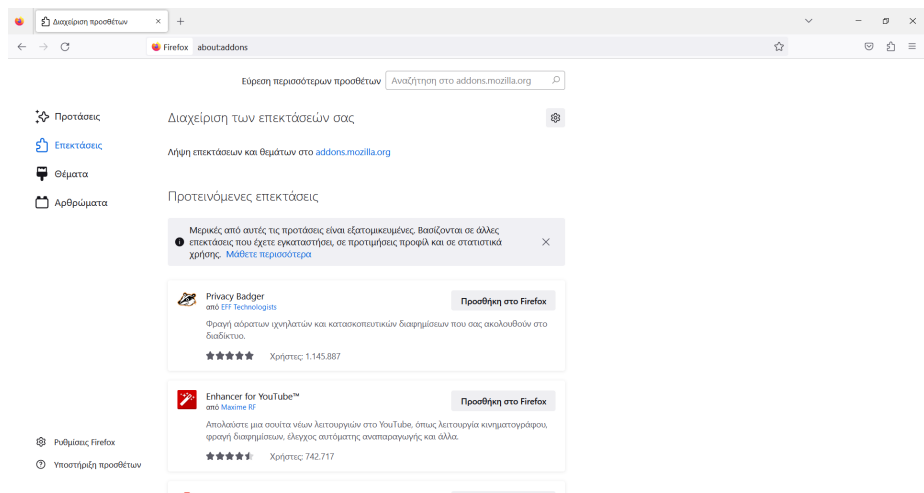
Διαχείριση προσθέτων

Firefox about:addons

Εύρεση περισσότερων προσθέτων Αναζήτηση στο addons.mozilla.org

Προτάσεις
Επεκτάσεις
Θέματα
Αρθρώματα

Διαχείριση των επεκτάσεών σας

Λήψη επεκτάσεων και θεμάτων στο addons.mozilla.org

Προτεινόμενες επεκτάσεις

Μερικές από αυτές τις προτάσεις είναι εξατομικευμένες. Βασίζονται σε άλλες επεκτάσεις που έχετε εγκαταστήσει, σε προτιμήσεις προφίλ και σε στατιστικά χρήσης. Μάθετε περισσότερα

Privacy Badger
από EFF Technologists
Προσθήκη στο Firefox
Φραγή αόρατων ιχνηλατών και κατασκοπευτικών διαφημίσεων που σας ακολουθούν στο διαδίκτυο.
Χρήστες: 1.145.887

Enhancer for YouTube™
από Maxime RF
Προσθήκη στο Firefox
Απολαύστε μια σουίτα νέων λειτουργιών στο YouTube, όπως λειτουργία κινηματογράφου, φραγή διαφημίσεων, έλεγχος αυτόματης αναπαραγωγής και άλλα.
Χρήστες: 742.717

Ρυθμίσεις Firefox
Υποστήριξη προσθέτων